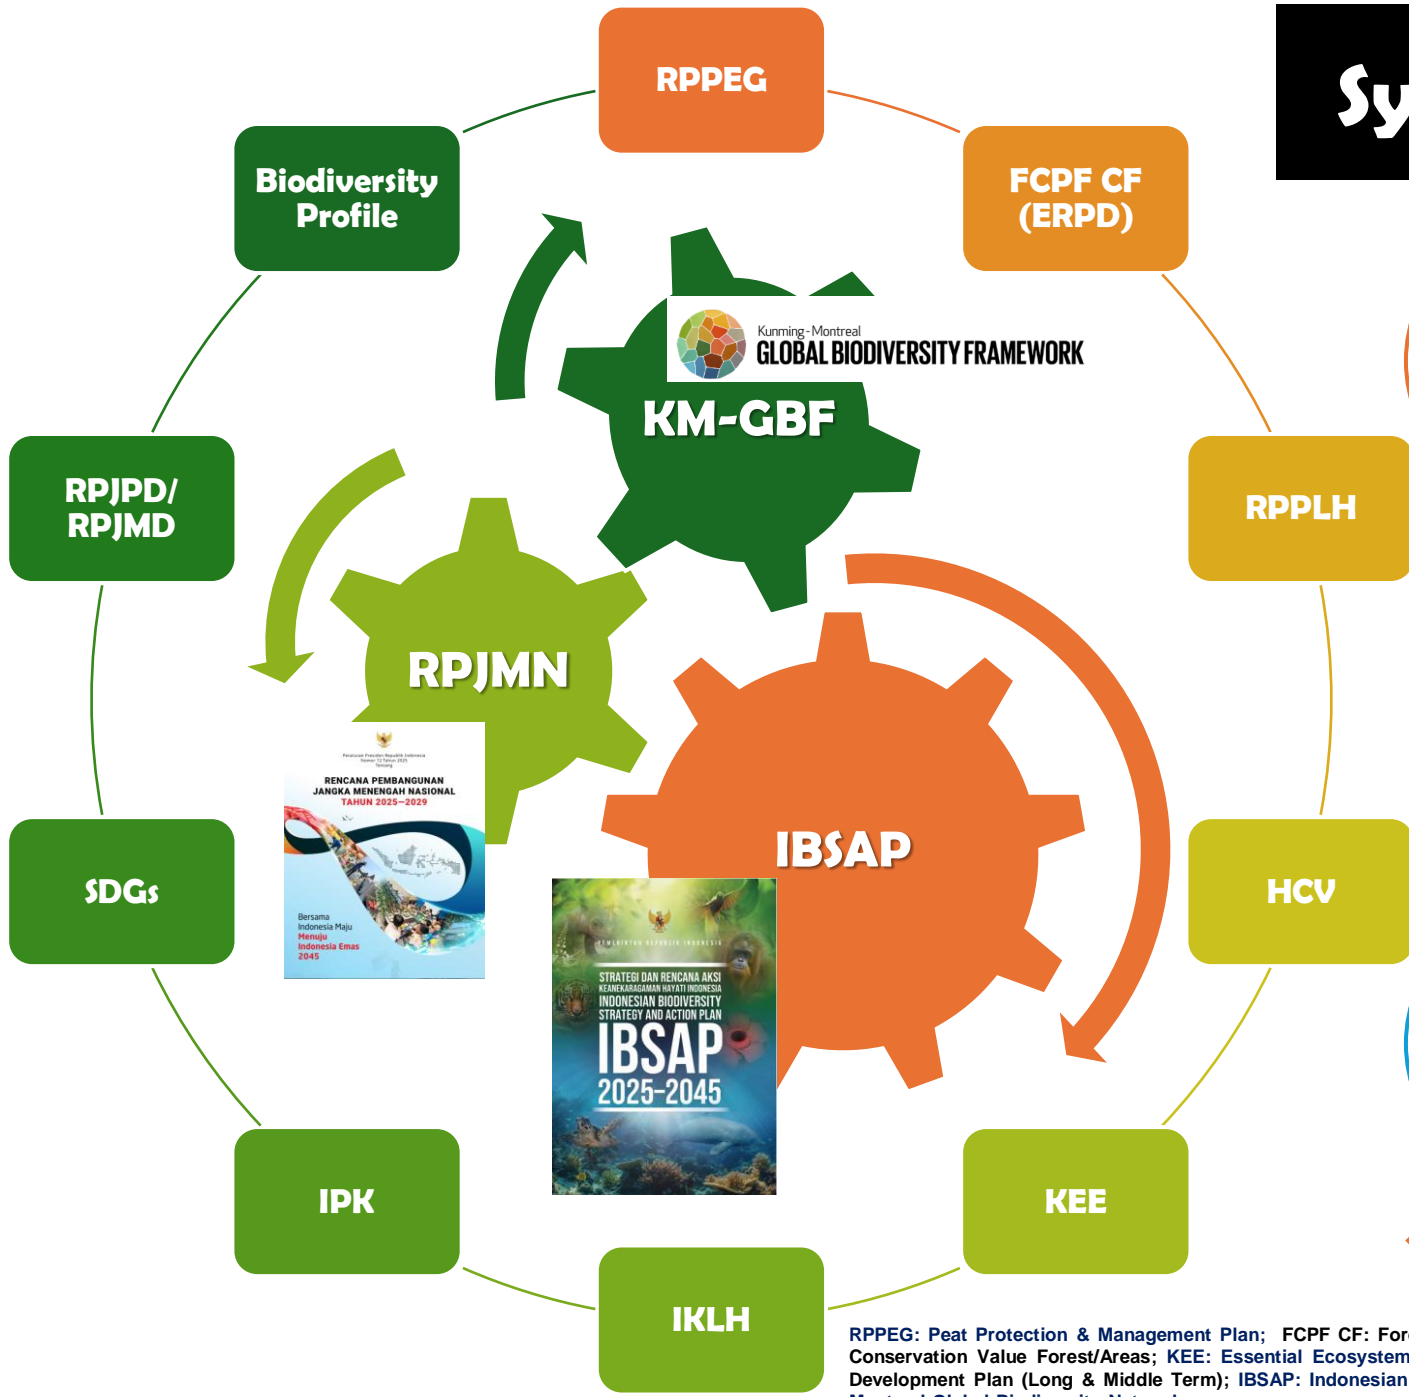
RPPEG

Sy

Biodiversity Profile

FCPF CF (ERPD)

Kunming-Montreal GLOBAL BIODIVERSITY FRAMEWORK

KM-GBF

RPJPD/ RPJMD

RPPLH

RPJMN

Peraturan Presiden Republik Indonesia Nomor 12 Tahun 2025 Tentang

RENCANA PEMBANGUNAN JANGKA MENENGAH NASIONAL TAHUN 2025–2029

Bersama Indonesia Maju Menuju Indonesia Emas 2045

IBSAP

SDGs

HCV

PEMERINTAH REPUBLIK INDONESIA

STRATEGI DAN RENCANA AKSI KEANEKARAGAMAN HAYATI INDONESIA INDONESIAN BIODIVERSITY STRATEGY AND ACTION PLAN IBSAP 2025-2045

IPK

KEE

IKLH

RPPEG: Peat Protection & Management Plan; FCPF CF: For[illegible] Conservation Value Forest/Areas; KEE: Essential Ecosystem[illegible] Development Plan (Long & Middle Term); IBSAP: Indonesian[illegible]